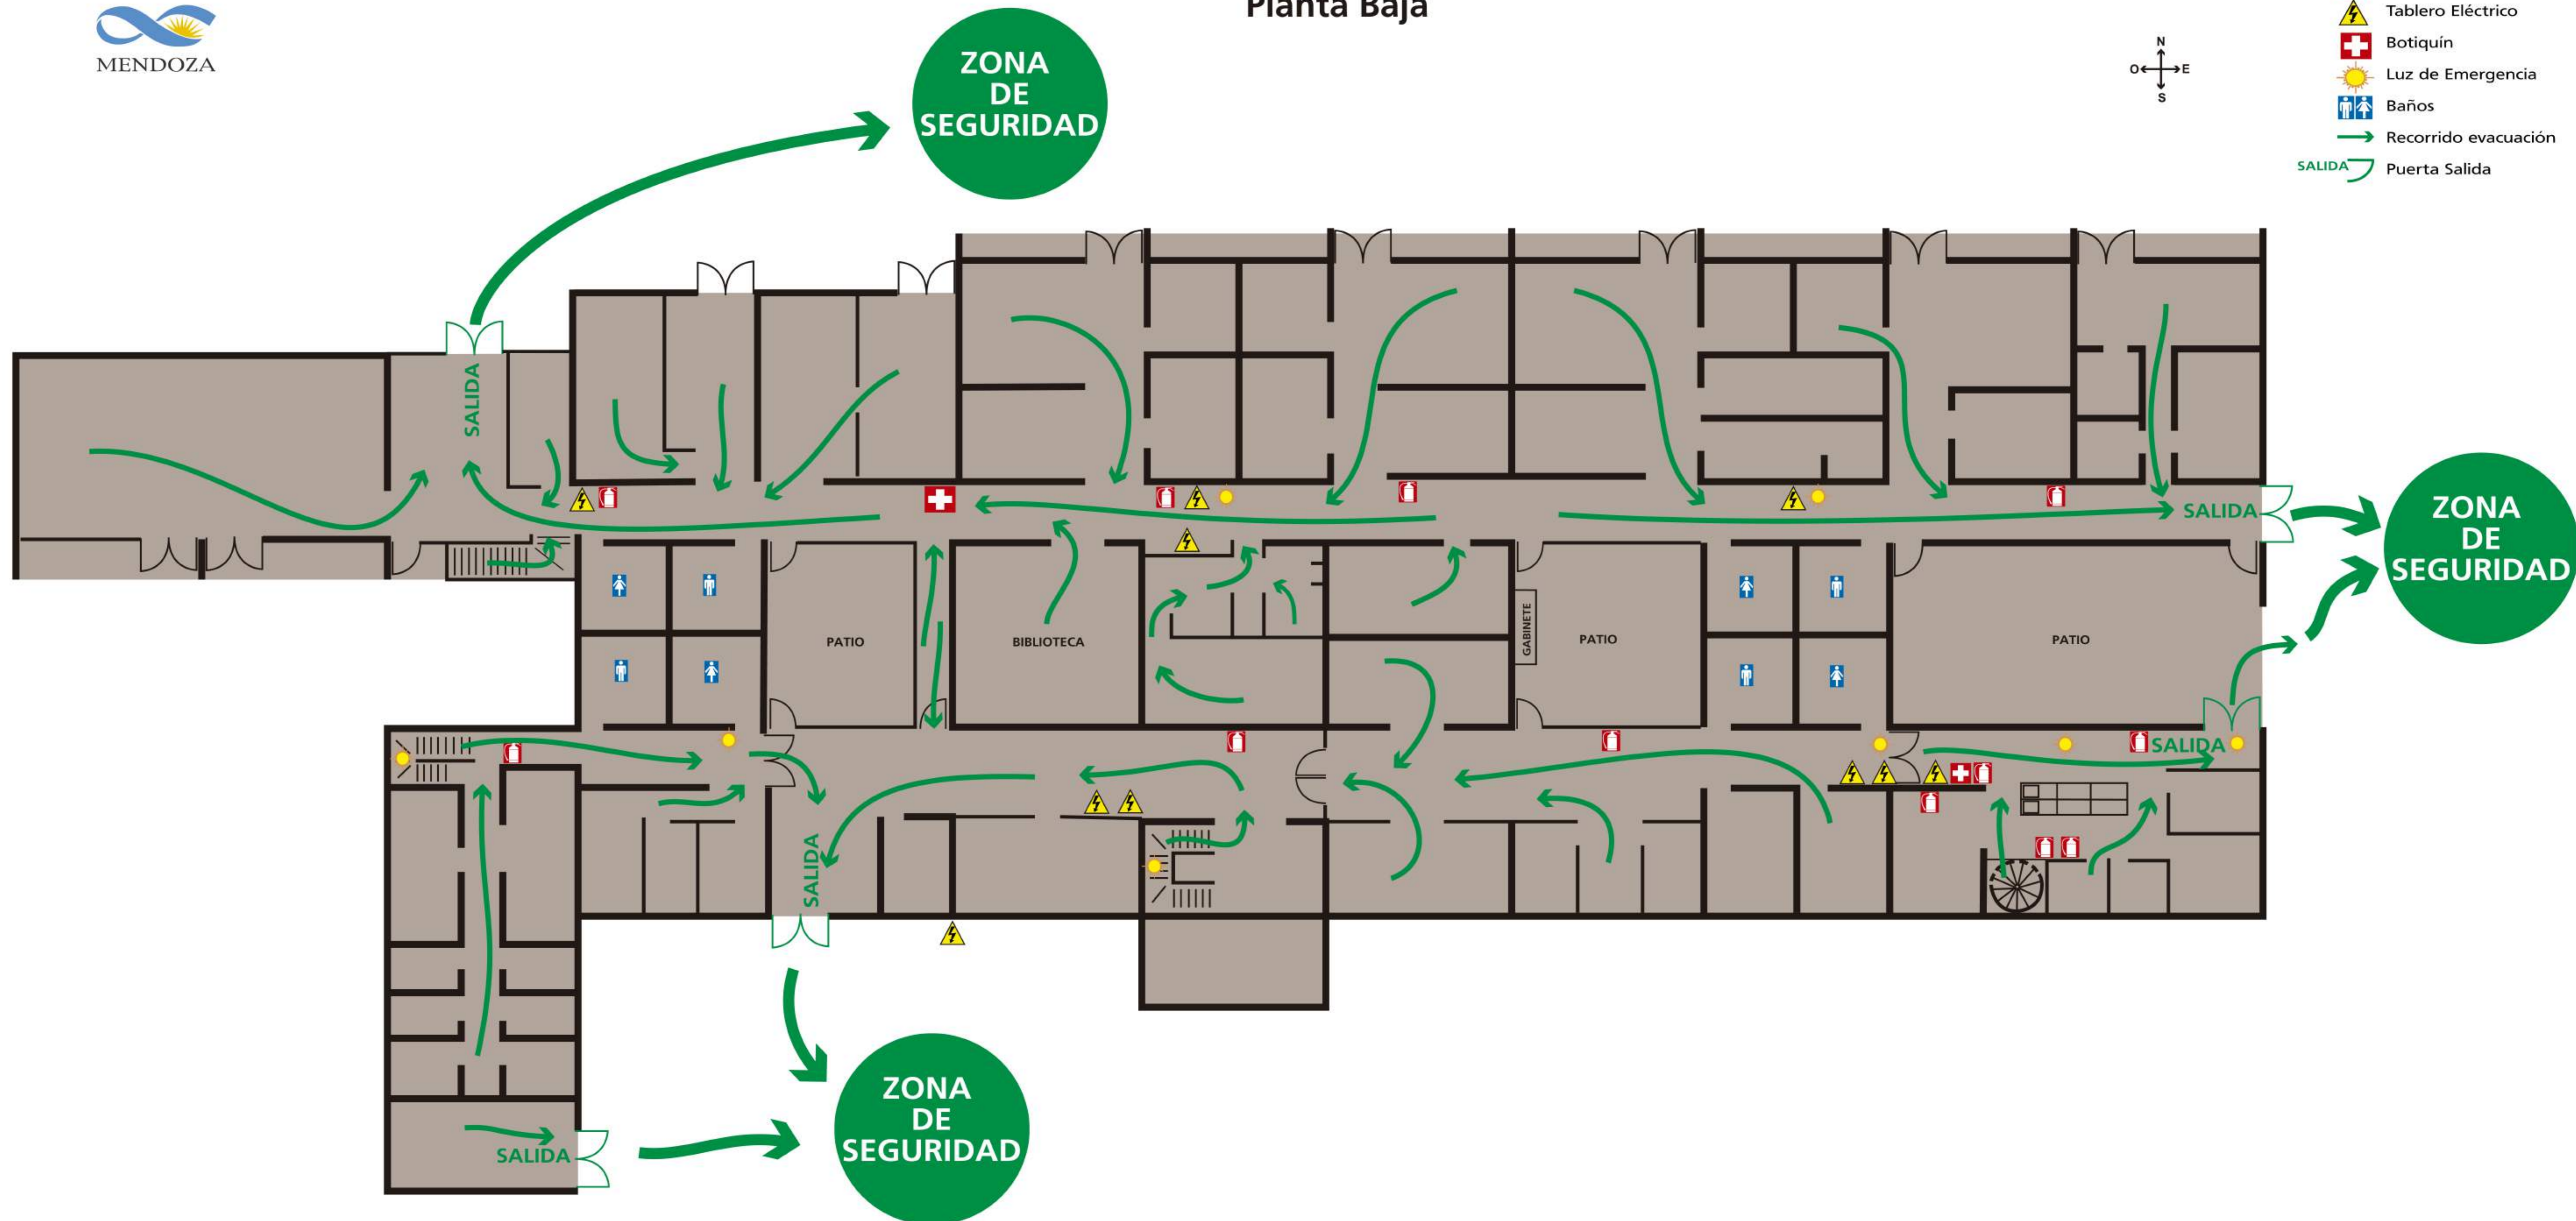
MENDOZA

Planta Baja

N
O E
S

Tablero Eléctrico
Botiquín
Luz de Emergencia
Baños
Recorrido evacuación
SALIDA Puerta Salida

ZONA DE SEGURIDAD

ZONA DE SEGURIDAD

ZONA DE SEGURIDAD

SALIDA

SALIDA

SALIDA

SALIDA

SALIDA

PATIO

BIBLIOTECA

GABINETE

PATIO

PATIO